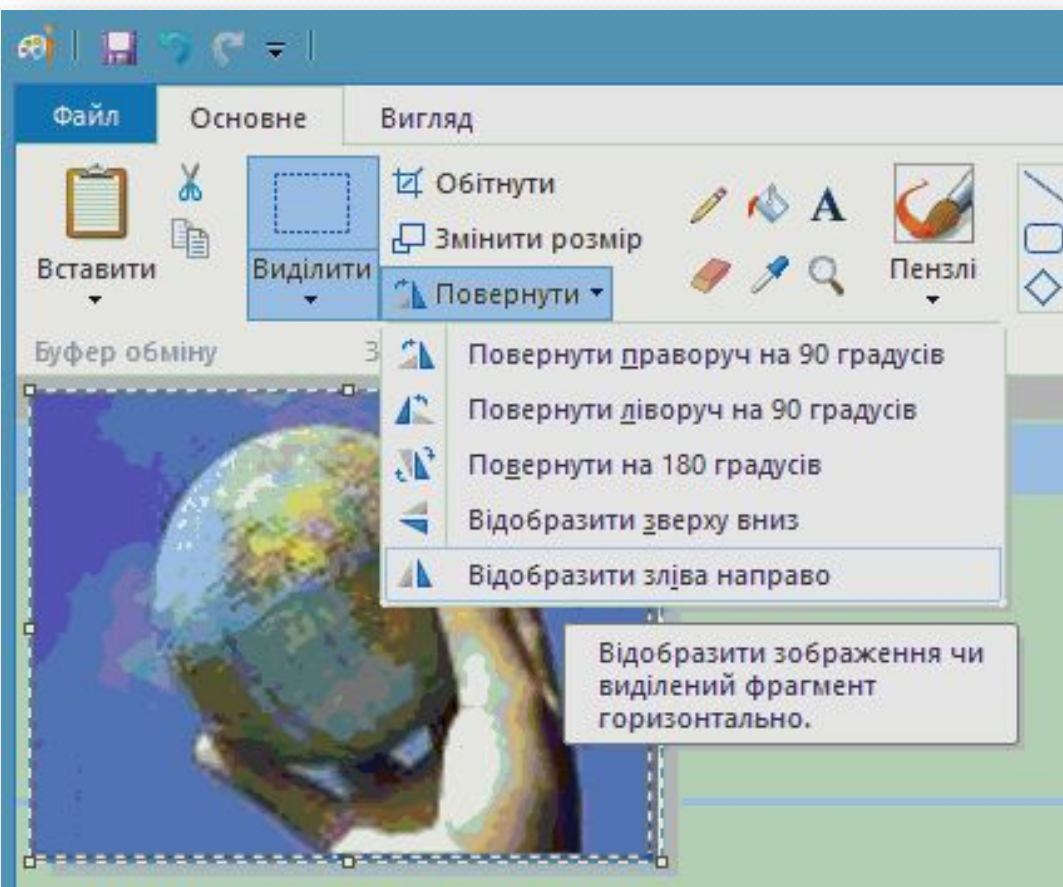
Файл
Основне
Вигляд
Вставити
Виділити
Обітнути
Змінити розмір
Повернути
Пензлі
Буфер обміну
З
Повернути праворуч на 90 градусів
Повернути ліворуч на 90 градусів
Повернути на 180 градусів
Відобразити зверху вниз
Відобразити зліва направо
Відобразити зображення чи виділений фрагмент горизонтально.